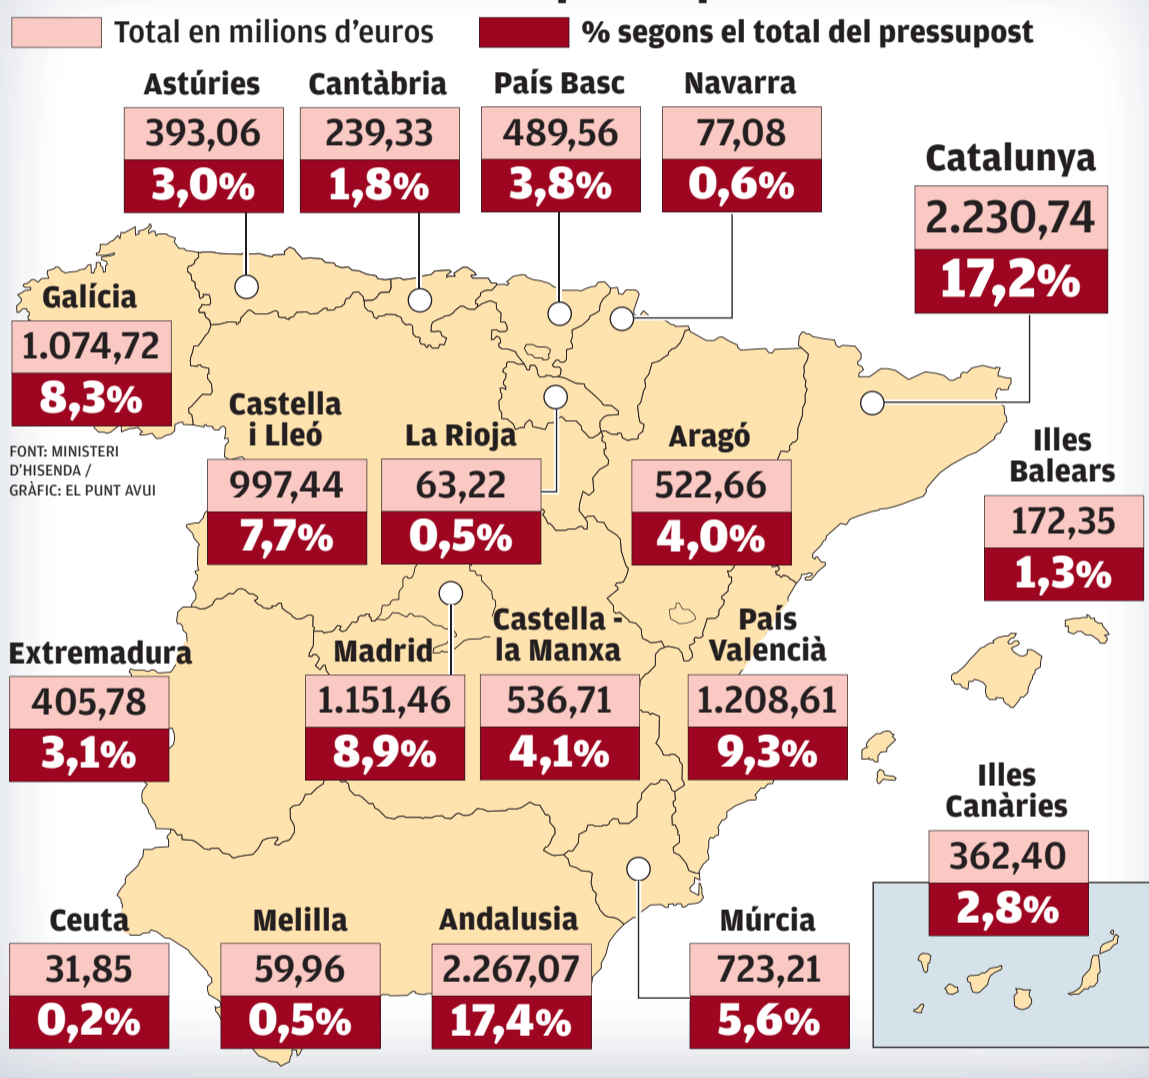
Total en milions d’euros

% segons el total del pressupost

Astúries
393,06
3,0%

Cantàbria
239,33
1,8%

País Basc
489,56
3,8%

Navarra
77,08
0,6%

Catalunya
2.230,74
17,2%

Galícia
1.074,72
8,3%

FONT: MINISTERI D’HISENDA / GRÀFIC: EL PUNT AVUI

Castella i Lleó
997,44
7,7%

La Rioja
63,22
0,5%

Aragó
522,66
4,0%

Illes Balears
172,35
1,3%

Extremadura
405,78
3,1%

Madrid
1.151,46
8,9%

Castella - la Manxa
536,71
4,1%

País Valencià
1.208,61
9,3%

Illes Canàries
362,40
2,8%

Ceuta
31,85
0,2%

Melilla
59,96
0,5%

Andalusia
2.267,07
17,4%

Múrcia
723,21
5,6%